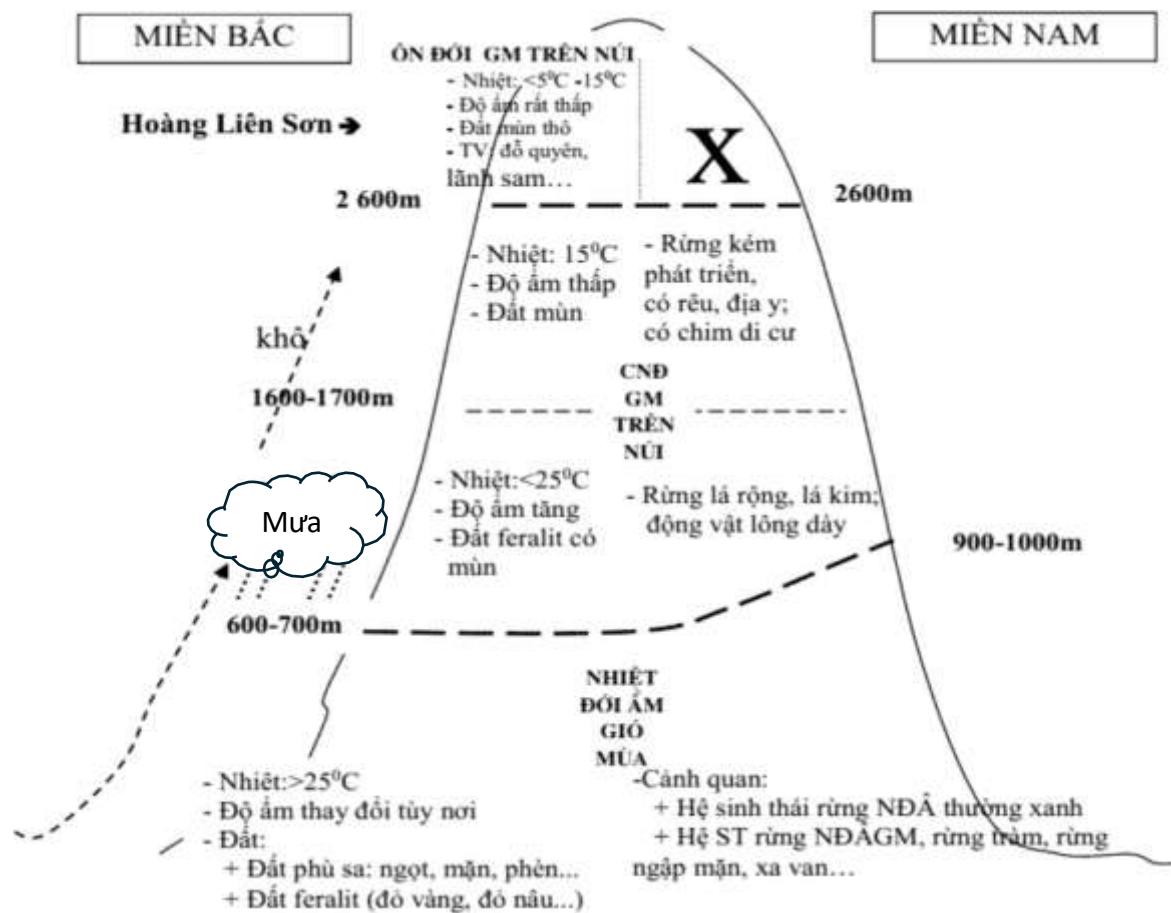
MIỀN BẮC

MIỀN NAM

ÔN ĐỚI GM TRÊN NÚI
- Nhiệt: <5$^0$C -15$^0$C
- Độ ẩm rất thấp
- Đất mùn thô
- TV: đỗ quyên, lãnh sam…

Hoàng Liên Sơn ➔

X

2 600m

2600m

- Nhiệt: 15$^0$C
- Độ ẩm thấp
- Đất mùn

- Rừng kém phát triển, có rêu, địa y; có chim di cư

khô

CNĐ
GM
TRÊN
NÚI

1600-1700m

- Nhiệt:<25$^0$C
- Độ ẩm tăng
- Đất feralit có mùn

- Rừng lá rộng, lá kim; động vật lông dày

Mưa

900-1000m

600-700m

NHIỆT
ĐỚI ẨM
GIÓ
MÙA

- Nhiệt:>25$^0$C
- Độ ẩm thay đổi tùy nơi
- Đất:
+ Đất phù sa: ngọt, mặn, phèn...
+ Đất feralit (đỏ vàng, đỏ nâu...)

-Cảnh quan:
+ Hệ sinh thái rừng NĐÂ thường xanh
+ Hệ ST rừng NĐÂGM, rừng tràm, rừng ngập mặn, xa van…